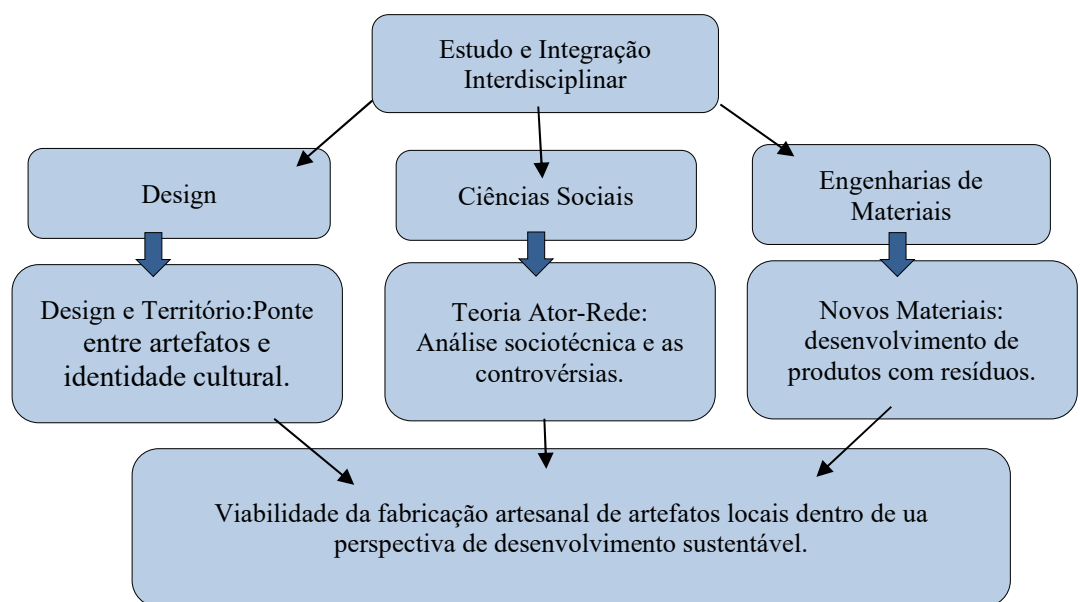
Estudo e Integração Interdisciplinar

Design

Ciências Sociais

Engenharias de Materiais

Design e Território:Ponte entre artefatos e identidade cultural.

Teoria Ator-Rede: Análise sociotécnica e as controvérsias.

Novos Materiais: desenvolvimento de produtos com resíduos.

Viabilidade da fabricação artesanal de artefatos locais dentro de ua perspectiva de desenvolvimento sustentável.